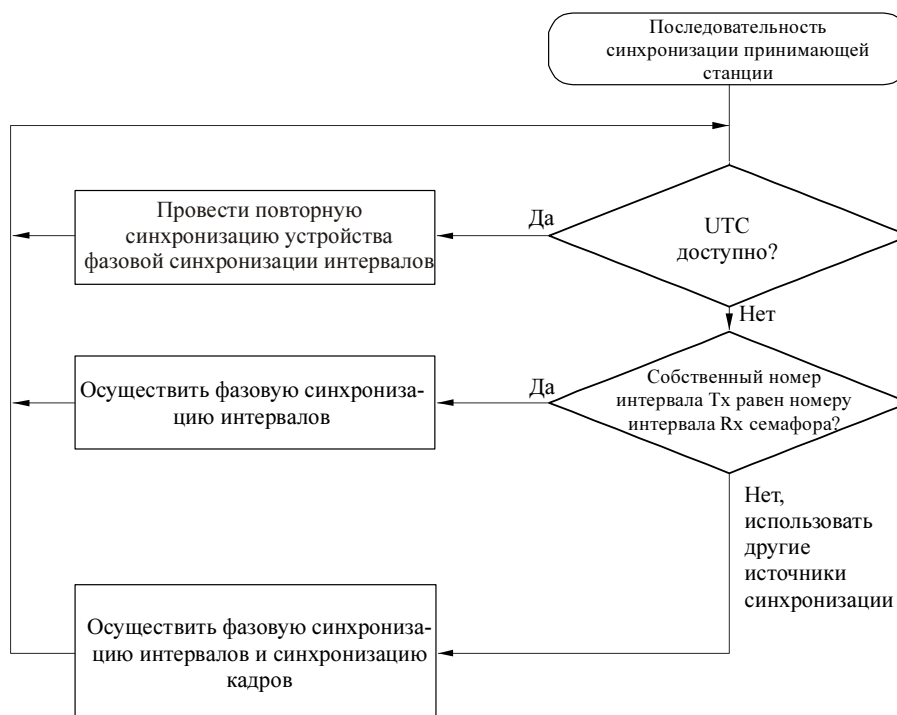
Последовательность синхронизации принимающей станции

UTC доступно?

Да

Провести повторную синхронизацию устройства фазовой синхронизации интервалов

Нет

Собственный номер интервала Tx равен номеру интервала Rx семафора?

Да

Осуществить фазовую синхронизацию интервалов

Нет, использовать другие источники синхронизации

Осуществить фазовую синхронизацию интервалов и синхронизацию кадров